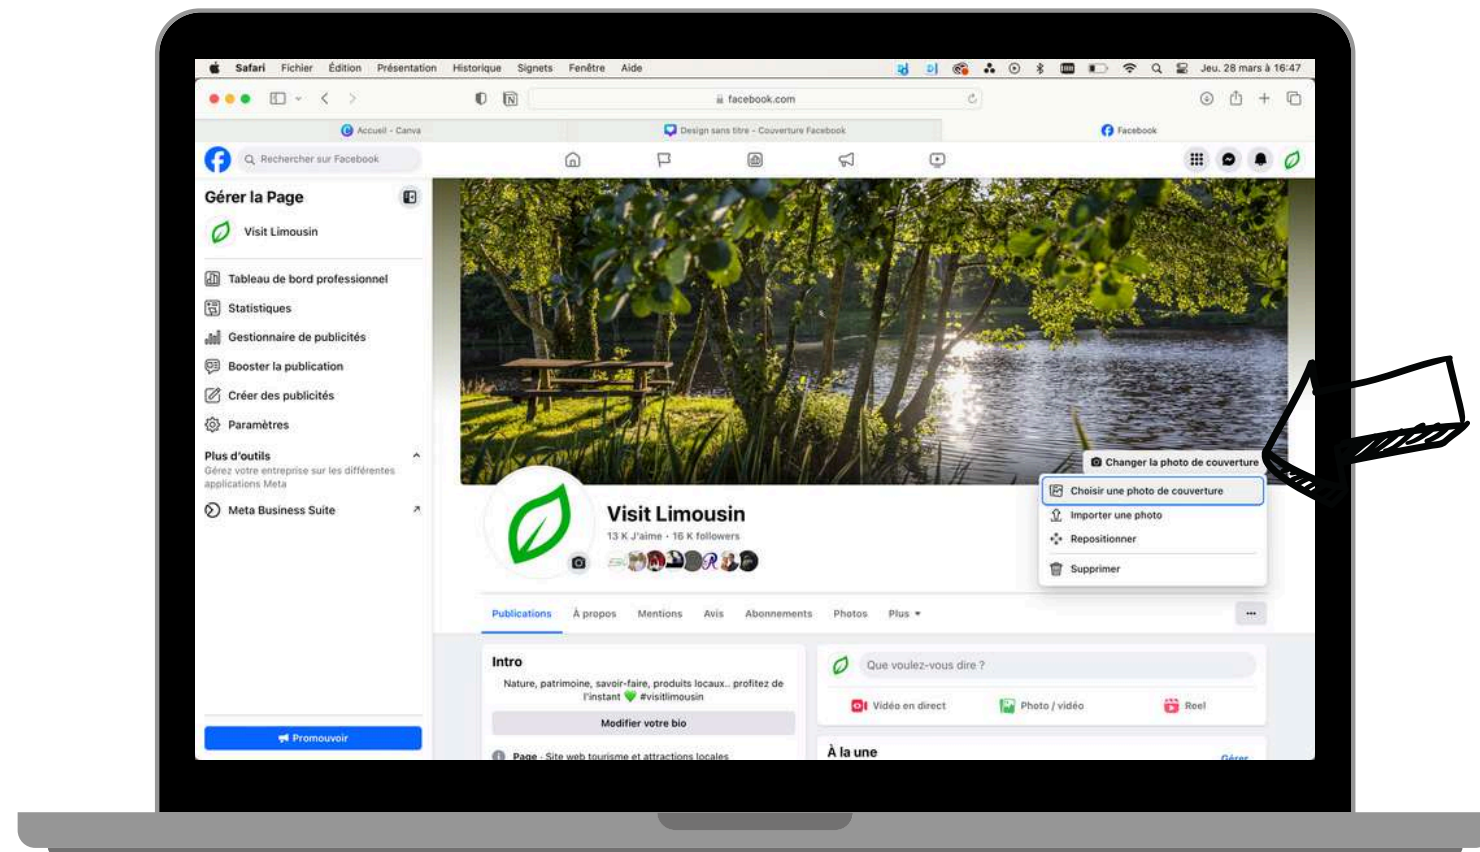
Safari Fichier Édition Présentation Historique Signets Fenêtre Aide

Jeu. 28 mars à 16:47

facebook.com

Accueil - Canva
Design sans titre - Couverture Facebook
Facebook

Rechercher sur Facebook

Gérer la Page

Visit Limousin

Tableau de bord professionnel
Statistiques
Gestionnaire de publicités
Booster la publication
Créer des publicités
Paramètres

Plus d'outils
Gérez votre entreprise sur les différentes applications Meta

Meta Business Suite

Promouvoir

Changer la photo de couverture
Choisir une photo de couverture
Importer une photo
Repositionner
Supprimer

Visit Limousin
13 K J'aime • 16 K followers

Publications À propos Mentions Avis Abonnements Photos Plus

Intro
Nature, patrimoine, savoir-faire, produits locaux.. profitez de l'instant 💚 #visitlimousin

Modifier votre bio

Page · Site web tourisme et attractions locales

Que voulez-vous dire ?

Vidéo en direct Photo / vidéo Reel

À la une

Gérer